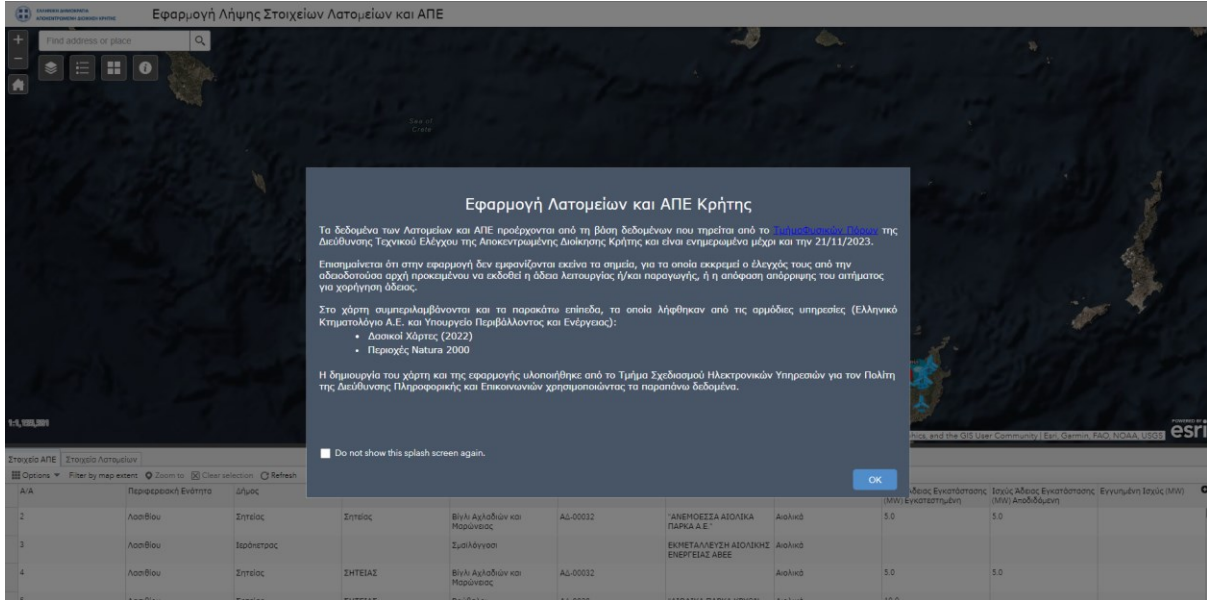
Εφαρμογή Λήψης Στοιχείων Λατομείων και ΑΠΕ

Find address or place

Sea of Crete

Εφαρμογή Λατομείων και ΑΠΕ Κρήτης

Τα δεδομένα των Λατομείων και ΑΠΕ προέρχονται από τη βάση δεδομένων που τηρείται από το Τμήμα Φυσικών Πόρων της Διεύθυνσης Τεχνικού Ελέγχου της Αποκεντρωμένης Διοίκησης Κρήτης και είναι ενημερωμένα μέχρι και την 21/11/2023.

Επισημαίνεται ότι στην εφαρμογή δεν εμφανίζονται εκείνα τα σημεία, για τα οποία εκκρεμεί ο έλεγχός τους από την αδειοδοτούσα αρχή προκειμένου να εκδοθεί η άδεια λειτουργίας ή/και παραγωγής, ή η απόφαση απόρριψης του αιτήματος για χορήγηση άδειας.

Στο χάρτη συμπεριλαμβάνονται και τα παρακάτω επίπεδα, τα οποία λήφθηκαν από τις αρμόδιες υπηρεσίες (Ελληνικό Κτηματολόγιο Α.Ε. και Υπουργείο Περιβάλλοντος και Ενέργειας):
• Δασικοί Χάρτες (2022)
• Περιοχές Natura 2000

Η δημιουργία του χάρτη και της εφαρμογής υλοποιήθηκε από το Τμήμα Σχεδιασμού Ηλεκτρονικών Υπηρεσιών για τον Πολίτη της Διεύθυνσης Πληροφορικής και Επικοινωνιών χρησιμοποιώντας τα παραπάνω δεδομένα.

Do not show this splash screen again.

OK

1:1,155,581

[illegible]hics, and the GIS User Community | Esri, Garmin, FAO, NOAA, USGS esri

Στοιχεία ΑΠΕ | Στοιχεία Λατομείων

Options ▾ Filter by map extent Zoom to Clear selection Refresh

| Α/Α | Περιφερειακή Ενότητα | Δήμος | | | | | | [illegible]δειας Εγκατάστασης (MW) Εγκατεστημένη | Ισχύς Άδειας Εγκατάστασης (MW) Αποδιδόμενη | Εγγυημένη Ισχύς (MW) |
|---|---|---|---|---|---|---|---|---|---|---|
| 2 | Λασιθίου | Σητείας | Σητείας | Βίγλι Αχλαδιών και Μαρώνειας | ΑΔ-00032 | "ΑΝΕΜΟΕΣΣΑ ΑΙΟΛΙΚΑ ΠΑΡΚΑ Α.Ε." | Αιολικά | 5.0 | 5.0 | |
| 3 | Λασιθίου | Ιεράπετρας | | Σμιλάγγαοι | | ΕΚΜΕΤΑΛΛΕΥΣΗ ΑΙΟΛΙΚΗΣ ΕΝΕΡΓΕΙΑΣ ΑΒΕΕ | Αιολικά | | | |
| 4 | Λασιθίου | Σητείας | ΣΗΤΕΙΑΣ | Βίγλι Αχλαδιών και Μαρώνειας | ΑΔ-00032 | | Αιολικά | 5.0 | 5.0 | |